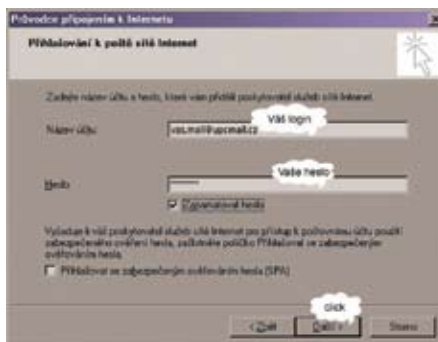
Průvodce připojením k Internetu

Přihlašování k poště sítě Internet

Zadejte název účtu a heslo, které vám předal poskytovatel služeb sítě Internet.

Název účtu: vas.mail@upcmail.cz

Váš login

Heslo: ••••••••

Vaše heslo

Zapamatovat heslo

Vyžaduje-li váš poskytovatel služeb sítě Internet pro přístup k poštovnímu účtu použití zabezpečeného ověření hesla, zaškrtněte políčko Přihlašovat se zabezpečeným ověřováním hesla.

Přihlašovat se zabezpečeným ověřováním hesla (SPA)

click

< Zpět

Další >

Storno